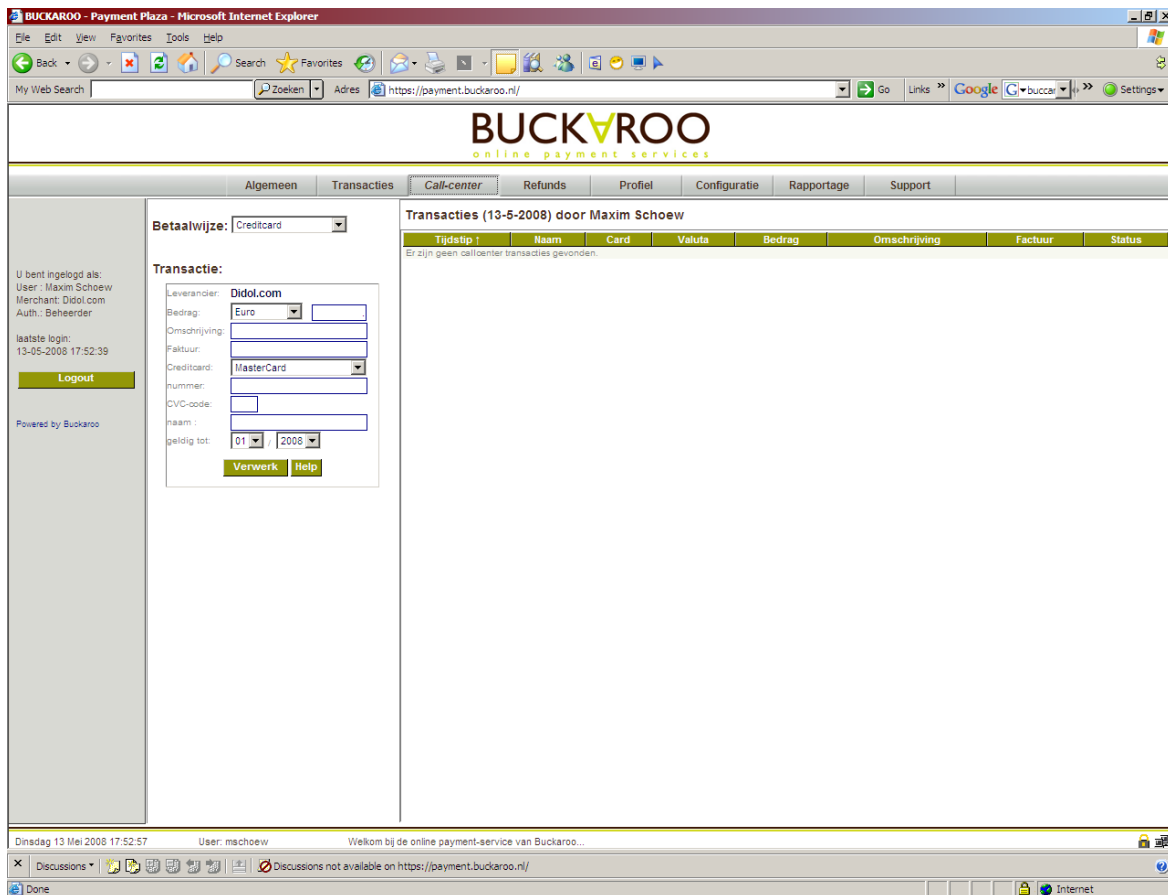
BUCKAROO - Payment Plaza - Microsoft Internet Explorer

File Edit View Favorites Tools Help

Back Search Favorites

My Web Search Zoeken Adres https://payment.buckaroo.nl/ Go Links Google buccar Settings

BUCKAROO
online payment services

Algemeen Transacties Call-center Refunds Profiel Configuratie Rapportage Support

U bent ingelogd als:
User : Maxim Schoew
Merchant: Didol.com
Auth.: Beheerder

laatste login:
13-05-2008 17:52:39

Logout

Powered by Buckaroo

Betaalwijze: Creditcard

Transactie:

Leverancier: Didol.com
Bedrag: Euro
Omschrijving:
Faktuur:
Creditcard: MasterCard
nummer:
CVC-code:
naam :
geldig tot: 01 / 2008

Verwerk Help

Transacties (13-5-2008) door Maxim Schoew

| Tijdstip ↑ | Naam | Card | Valuta | Bedrag | Omschrijving | Factuur | Status |
|---|---|---|---|---|---|---|---|

Er zijn geen callcenter transacties gevonden.

Dinsdag 13 Mei 2008 17:52:57 User: mschoew Welkom bij de online payment-service van Buckaroo...

Discussions Discussions not available on https://payment.buckaroo.nl/

Done Internet